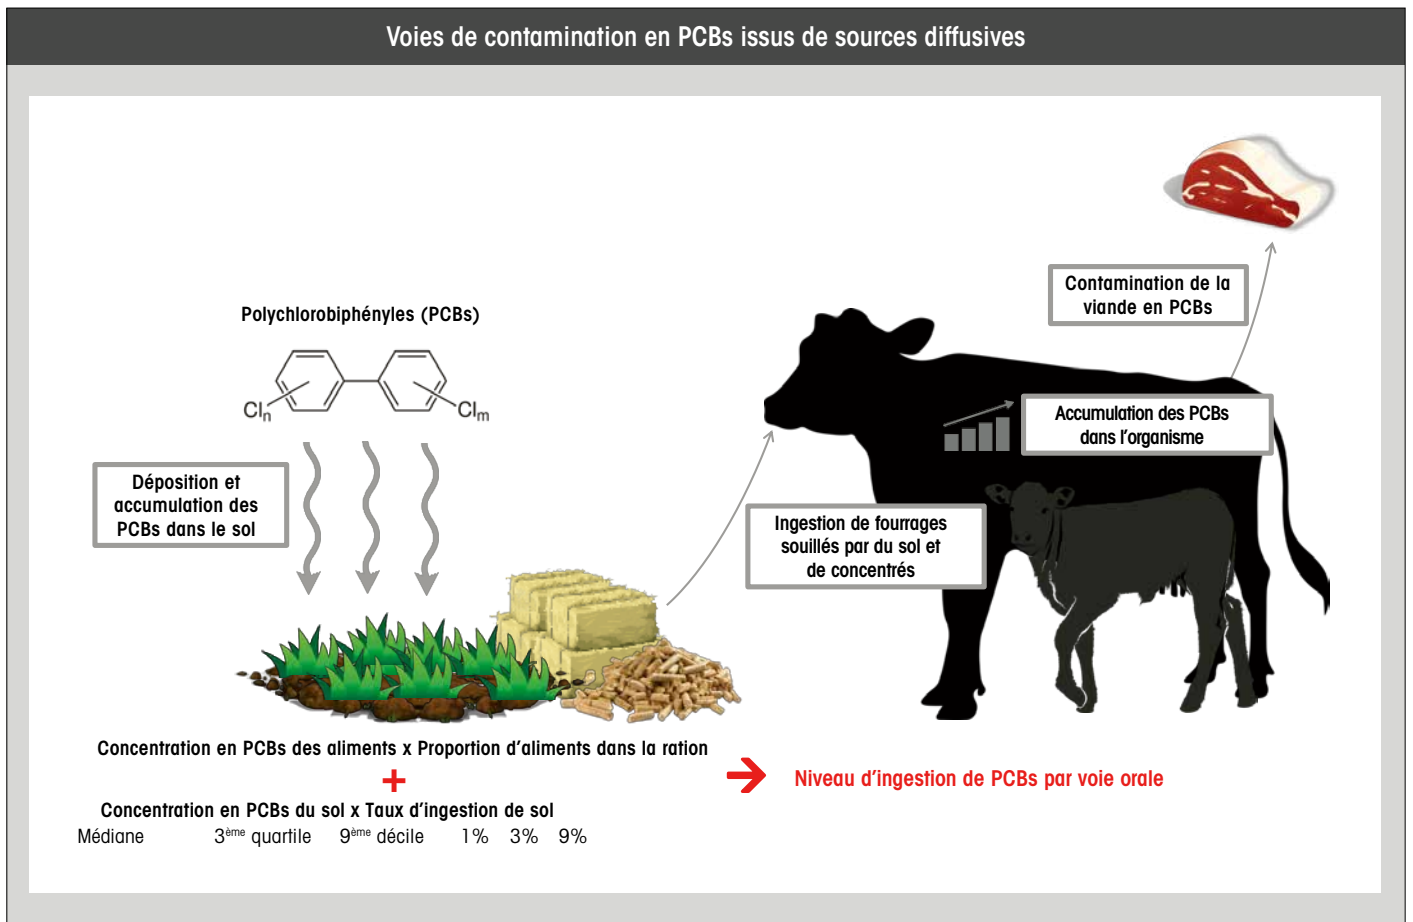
Voies de contamination en PCBs issus de sources diffusives

Polychlorobiphényles (PCBs)

$Cl_n$ $Cl_m$

Déposition et accumulation des PCBs dans le sol

Ingestion de fourrages souillés par du sol et de concentrés

Accumulation des PCBs dans l'organisme

Contamination de la viande en PCBs

Concentration en PCBs des aliments x Proportion d'aliments dans la ration

+

Concentration en PCBs du sol x Taux d'ingestion de sol

Médiane 3$^{ème}$ quartile 9$^{ème}$ décile 1% 3% 9%

Niveau d'ingestion de PCBs par voie orale